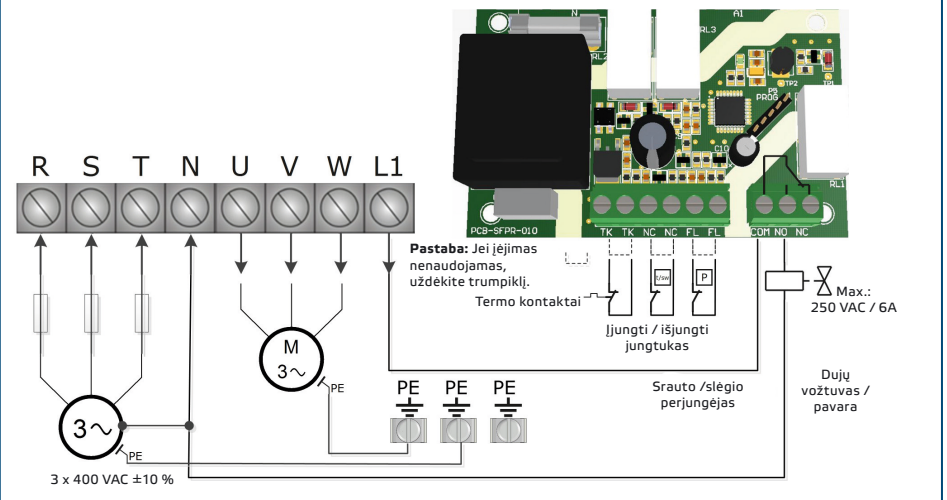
R S T N U V W L1

PCB-SFPR-010

TK TK NC NC FL FL COM NO NC

Pastaba: Jei įėjimas nenaudojamas, uždėkite trumpiklį.

Termo kontaktai

I/SW

P

Įjungti / išjungti jungtukas

Srauto /slėgio perjungėjas

Max.: 250 VAC / 6A

Dujų vožtuvas / pavara

M 3~

PE

PE PE PE

3~

PE

3 x 400 VAC ±10 %